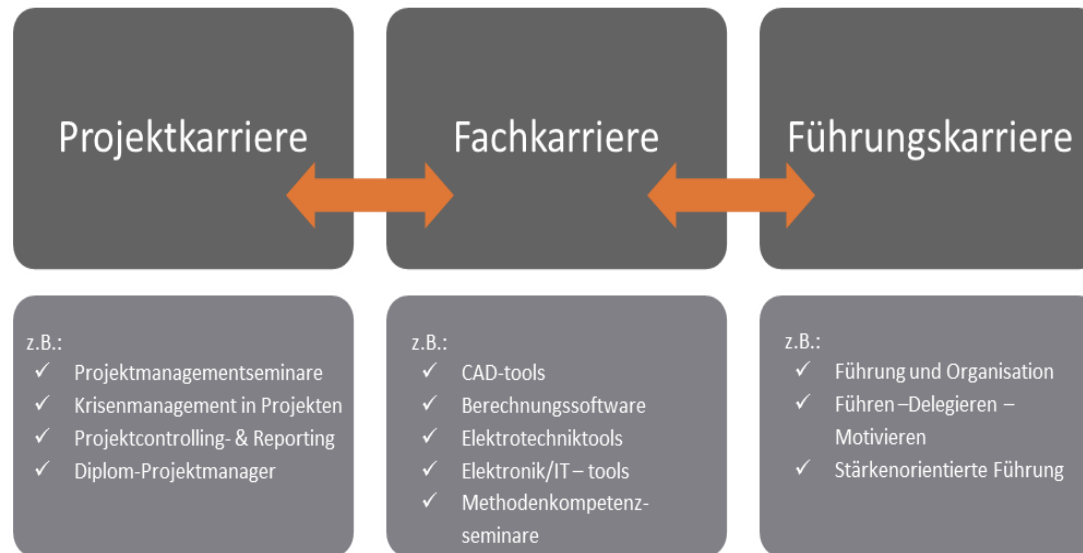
Projektkarriere

Fachkarriere

Führungskarriere

z.B.:
✓ Projektmanagementseminare
✓ Krisenmanagement in Projekten
✓ Projektcontrolling- & Reporting
✓ Diplom-Projektmanager

z.B.:
✓ CAD-tools
✓ Berechnungssoftware
✓ Elektrotechniktools
✓ Elektronik/IT – tools
✓ Methodenkompetenz-seminare

z.B.:
✓ Führung und Organisation
✓ Führen –Delegieren – Motivieren
✓ Stärkenorientierte Führung